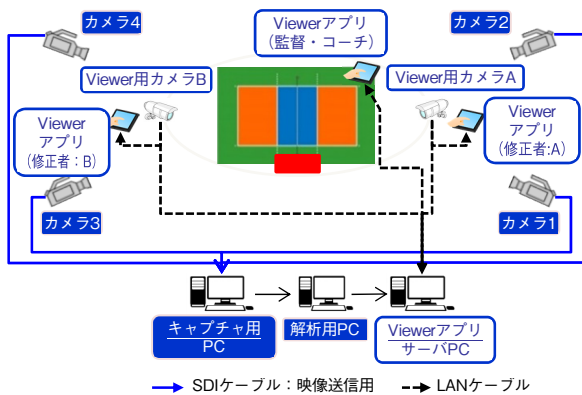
カメラ4

Viewerアプリ
（監督・コーチ）

カメラ2

Viewer用カメラB

Viewer用カメラA

Viewer
アプリ
（修正者：B）

Viewer
アプリ
（修正者:A）

カメラ3

カメラ1

キャプチャ用
PC

解析用PC

Viewerアプリ
サーバPC

SDIケーブル：映像送信用

LANケーブル